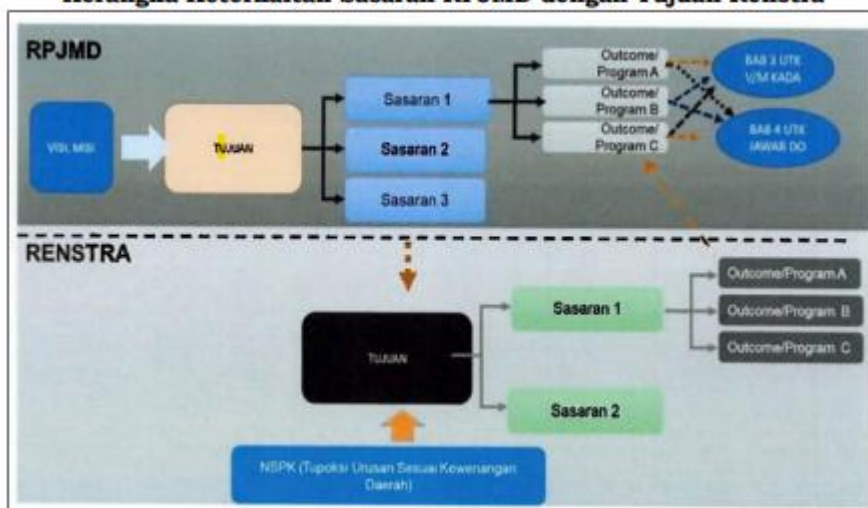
Kerangka Keterkaitan Sasaran RPJMD dengan Tujuan Renstra

RPJMD

VISI, MISI

TUJUAN

Sasaran 1

Sasaran 2

Sasaran 3

Outcome/ Program A

Outcome/ Program B

Outcome/ Program C

BAB 3 UTK V/M KADA

BAB 4 UTK JAWAB DO

RENSTRA

TUJUAN

Sasaran 1

Sasaran 2

Outcome/Program A

Outcome/Program B

Outcome/Program C

NSPK (Tupoksi Urusan Sesuai Kewenangan Daerah)